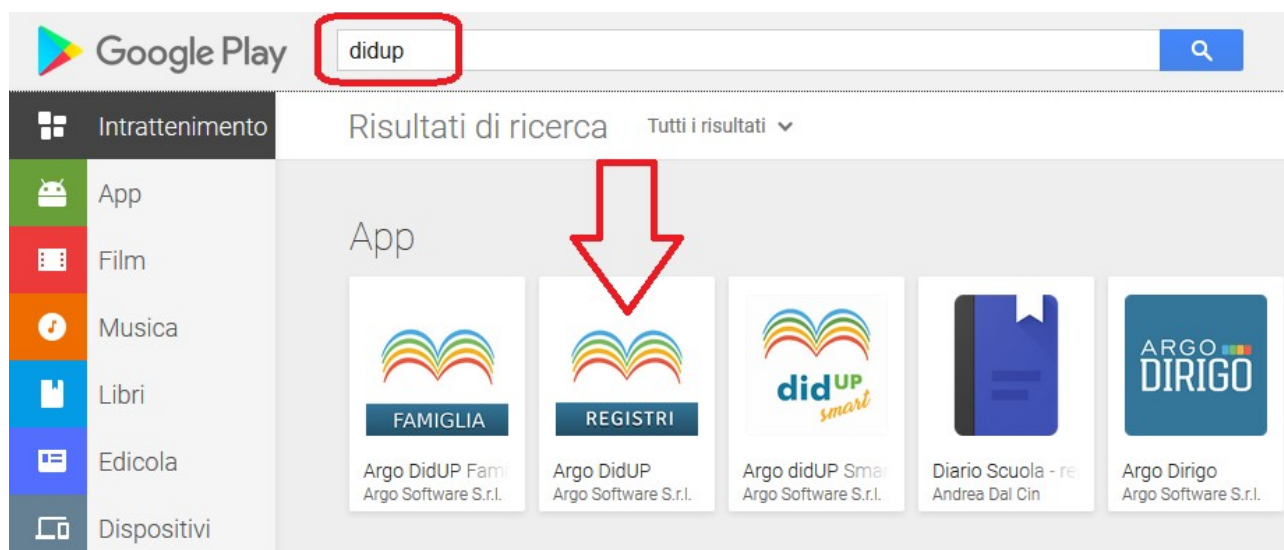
Google Play

didup

Intrattenimento

App

Film

Musica

Libri

Edicola

Dispositivi

Risultati di ricerca

Tutti i risultati

App

FAMIGLIA

Argo DidUP Fami
Argo Software S.r.l.

REGISTRI

Argo DidUP
Argo Software S.r.l.

did UP smart

Argo didUP Smar
Argo Software S.r.l.

Diario Scuola - re
Andrea Dal Cin

ARGO DIRIGO

Argo Dirigo
Argo Software S.r.l.